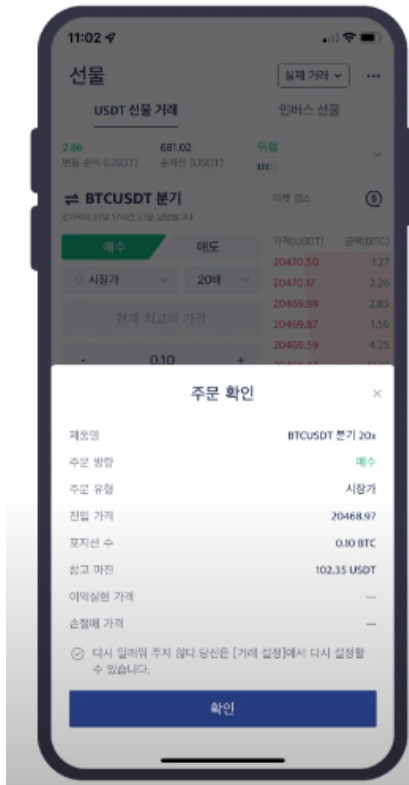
11:02

선물

실제 거래

USDT 선물 거래

인버스 선물

2.86
변동 손익 (USDT)

681.02
순자산 (USDT)

위험

⇌ BTCUSDT 분기

마켓 정보

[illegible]

매수

매도

가격(USDT)

금액(BTC)

시장가

20배

20470.50

1.27

20470.37

2.26

현재 최고의 가격

20469.98

2.83

20469.87

1.56

-

0.10

+

20469.59

4.25

주문 확인

×

제품명

BTCUSDT 분기 20x

주문 방향

매수

주문 유형

시장가

진입 가격

20468.97

포지션 수

0.10 BTC

참고 마진

102.35 USDT

이익실현 가격

--

손절매 가격

--

다시 알려줘 주지 않다 당신은 [거래 설정]에서 다시 설정할 수 있습니다.

확인